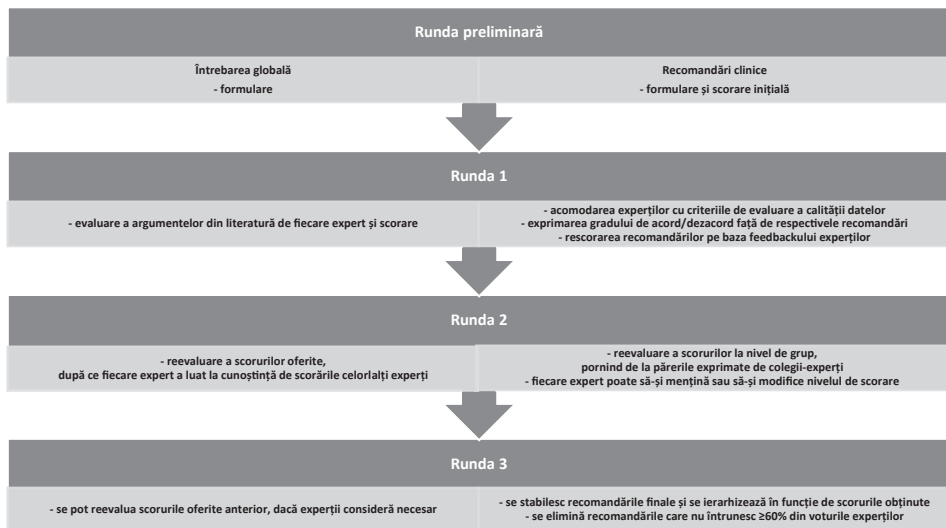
Runda preliminară

Întrebarea globală
- formulare

Recomandări clinice
- formulare și scorare inițială

Runda 1

- evaluare a argumentelor din literatură de fiecare expert și scorare

- acomodarea experților cu criteriile de evaluare a calității datelor
- exprimarea gradului de acord/dezacord față de respectivele recomandări
- rescorarea recomandărilor pe baza feedbackului experților

Runda 2

- reevaluare a scorurilor oferite,
după ce fiecare expert a luat la cunoștință de scorările celorlalți experți

- reevaluare a scorurilor la nivel de grup,
pornind de la părerile exprimate de colegii-experți
- fiecare expert poate să-și mențină sau să-și modifice nivelul de scorare

Runda 3

- se pot reevalua scorurile oferite anterior, dacă experții consideră necesar

- se stabilesc recomandările finale și se ierarhizează în funcție de scorurile obținute
- se elimină recomandările care nu întrunesc ≥60% din voturile experților